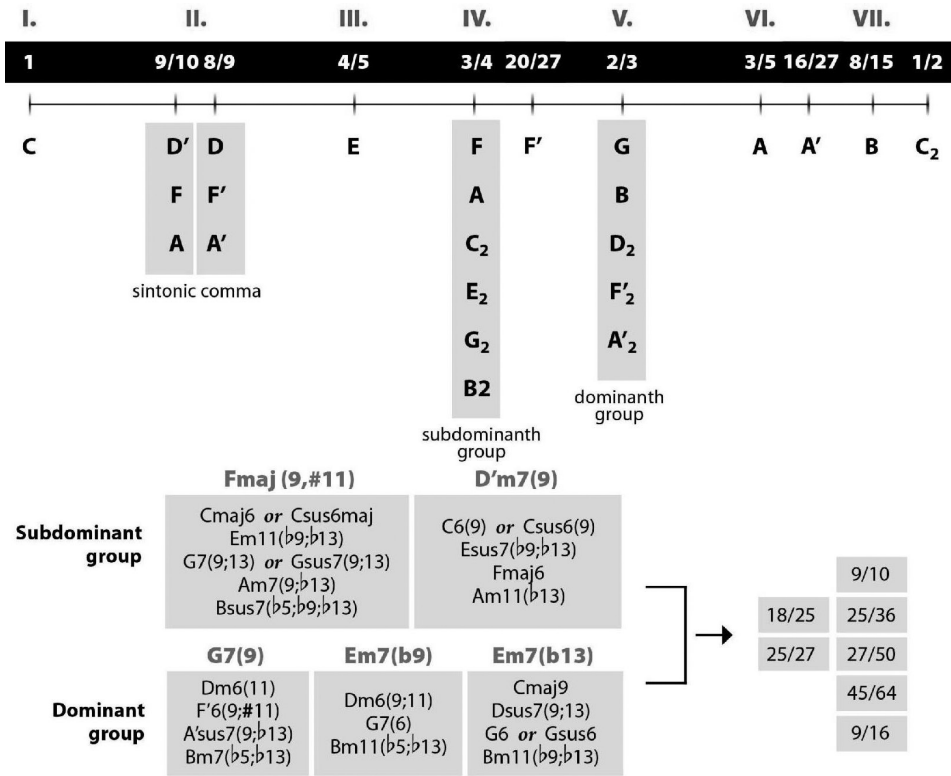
I. II. III. IV. V. VI. VII.

1 9/10 8/9 4/5 3/4 20/27 2/3 3/5 16/27 8/15 1/2

C D′ D E F F′ G A A′ B $C_2$

D′ F A

D F′ A′

sintonic comma

F A $C_2$ $E_2$ $G_2$ B2

subdominanth group

G B $D_2$ $F'_2$ $A'_2$

dominanth group

**Subdominant group**

Fmaj (9,#11)
Cmaj6 *or* Csus6maj
Em11(♭9;♭13)
G7(9;13) *or* Gsus7(9;13)
Am7(9;♭13)
Bsus7(♭5;♭9;♭13)

D′m7(9)
C6(9) *or* Csus6(9)
Esus7(♭9;♭13)
Fmaj6
Am11(♭13)

**Dominant group**

G7(9)
Dm6(11)
F′6(9;#11)
A′sus7(9;♭13)
Bm7(♭5;♭13)

Em7(b9)
Dm6(9;11)
G7(6)
Bm11(♭5;♭13)

Em7(b13)
Cmaj9
Dsus7(9;13)
G6 *or* Gsus6
Bm11(♭9;♭13)

18/25
25/27

9/10
25/36
27/50
45/64
9/16